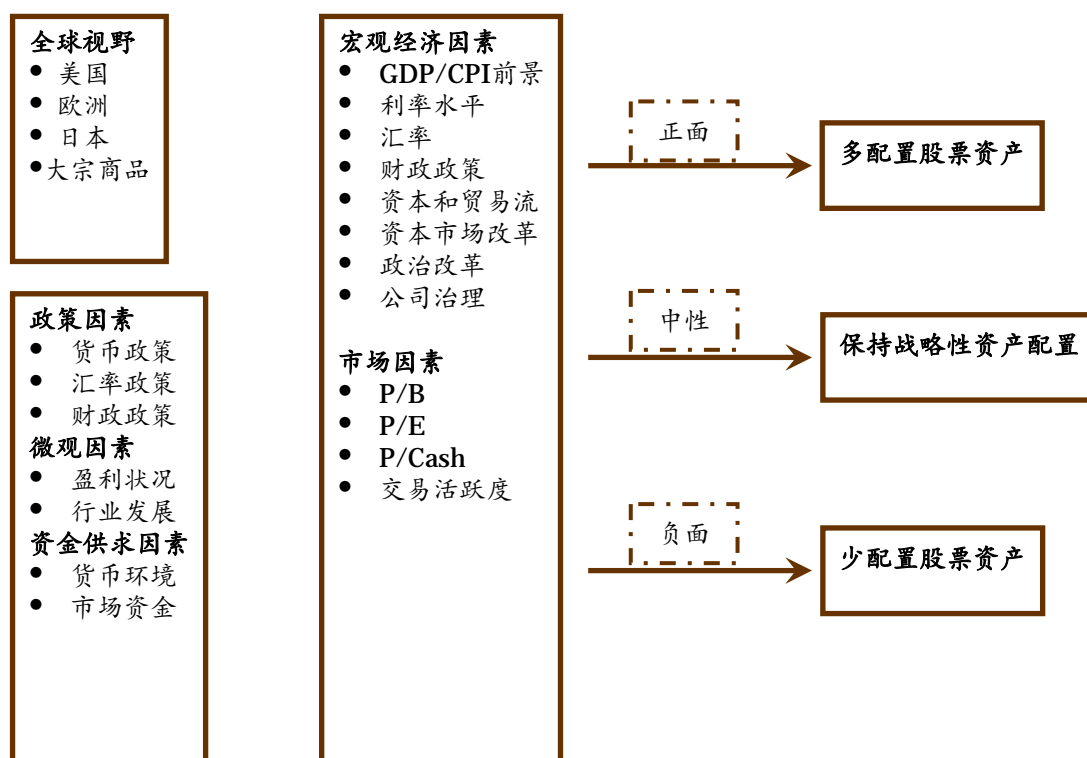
全球视野
• 美国
• 欧洲
• 日本
•大宗商品

政策因素
• 货币政策
• 汇率政策
• 财政政策
微观因素
• 盈利状况
• 行业发展
资金供求因素
• 货币环境
• 市场资金

宏观经济因素
• GDP/CPI前景
• 利率水平
• 汇率
• 财政政策
• 资本和贸易流
• 资本市场改革
• 政治改革
• 公司治理

市场因素
• P/B
• P/E
• P/Cash
• 交易活跃度

正面
多配置股票资产

中性
保持战略性资产配置

负面
少配置股票资产